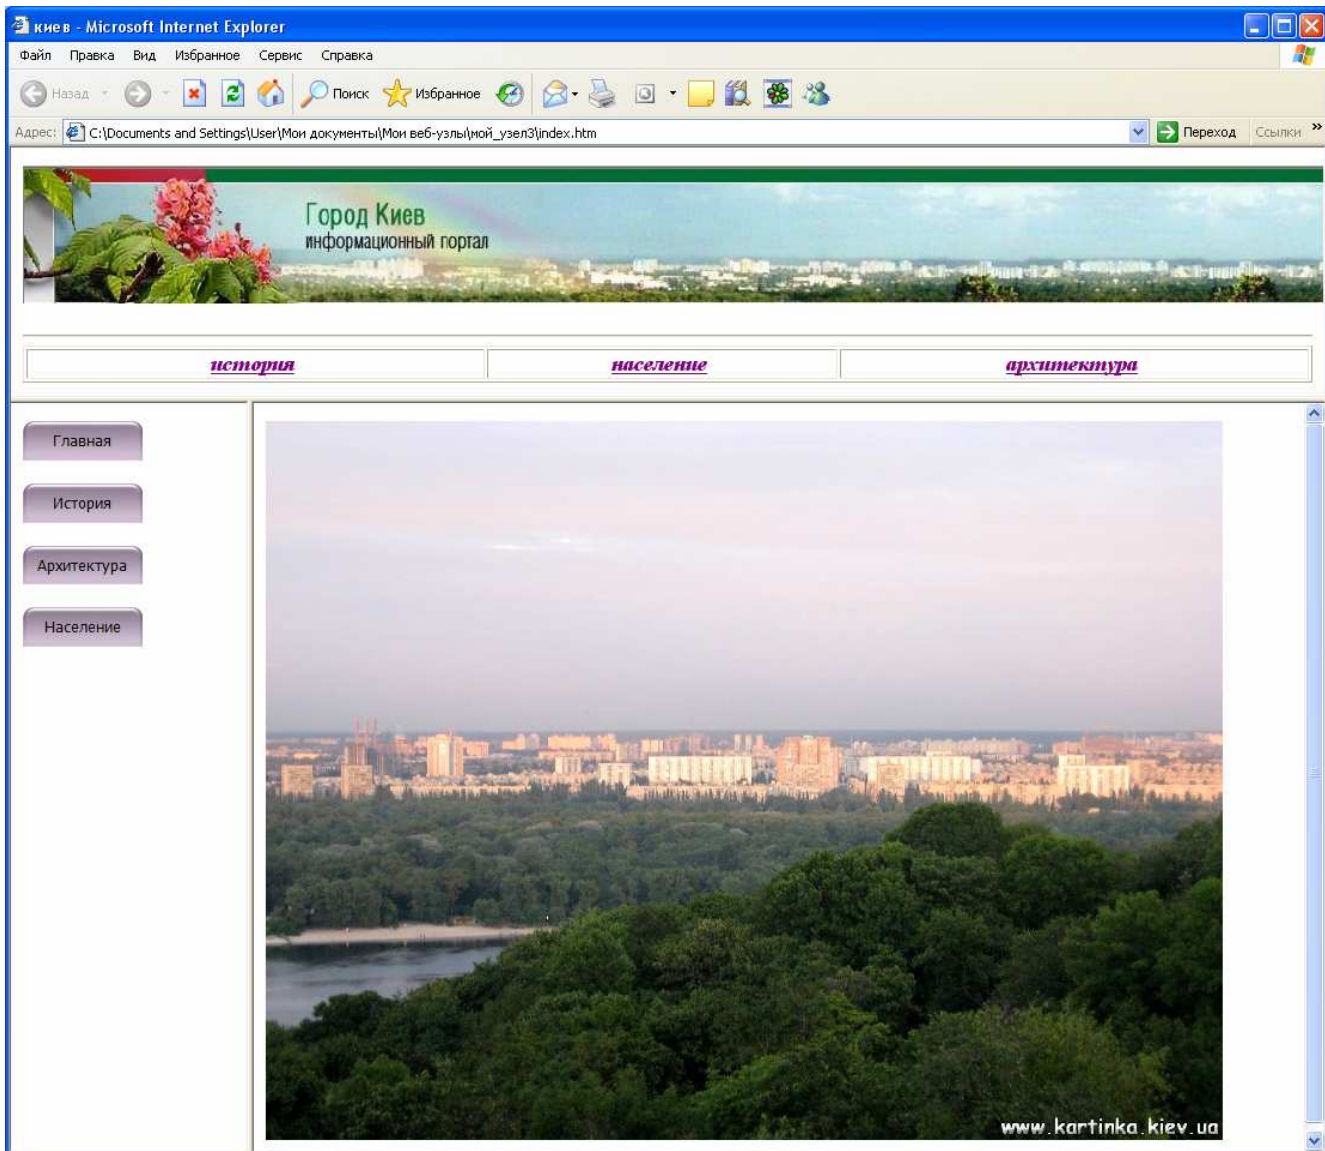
киев - Microsoft Internet Explorer

Файл Правка Вид Избранное Сервис Справка

Назад Поиск Избранное

Адрес: C:\Documents and Settings\User\Мои документы\Мои веб-узлы\мой_узел3\index.htm Переход Ссылки »

Город Киев
информационный портал

история | население | архитектура

Главная

История

Архитектура

Население

www.kartinka.kiev.ua